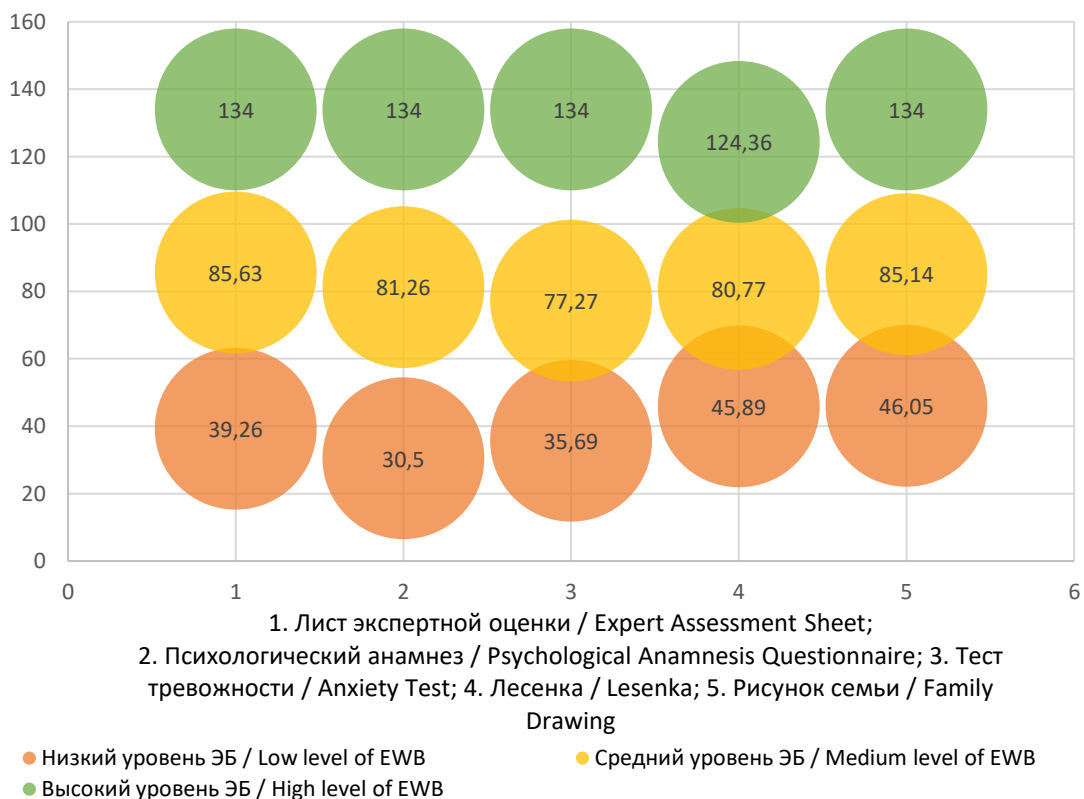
160
140
120
100
80
60
40
20
0

134 134 134 124,36 134
85,63 81,26 77,27 80,77 85,14
39,26 30,5 35,69 45,89 46,05

0 1 2 3 4 5 6

1. Лист экспертной оценки / Expert Assessment Sheet;
2. Психологический анамнез / Psychological Anamnesis Questionnaire; 3. Тест тревожности / Anxiety Test; 4. Лесенка / Lesenka; 5. Рисунок семьи / Family Drawing

Низкий уровень ЭБ / Low level of EWB
Средний уровень ЭБ / Medium level of EWB
Высокий уровень ЭБ / High level of EWB